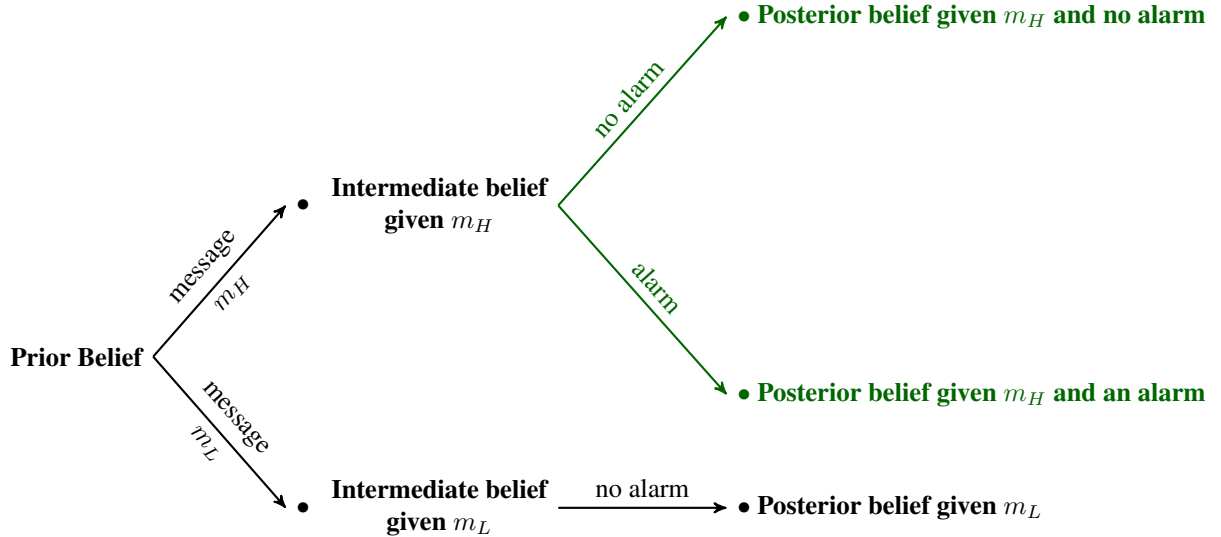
Prior Belief

message $m_H$

message $m_L$

Intermediate belief given $m_H$

no alarm

alarm

Posterior belief given $m_H$ and no alarm

Posterior belief given $m_H$ and an alarm

Intermediate belief given $m_L$

no alarm

Posterior belief given $m_L$